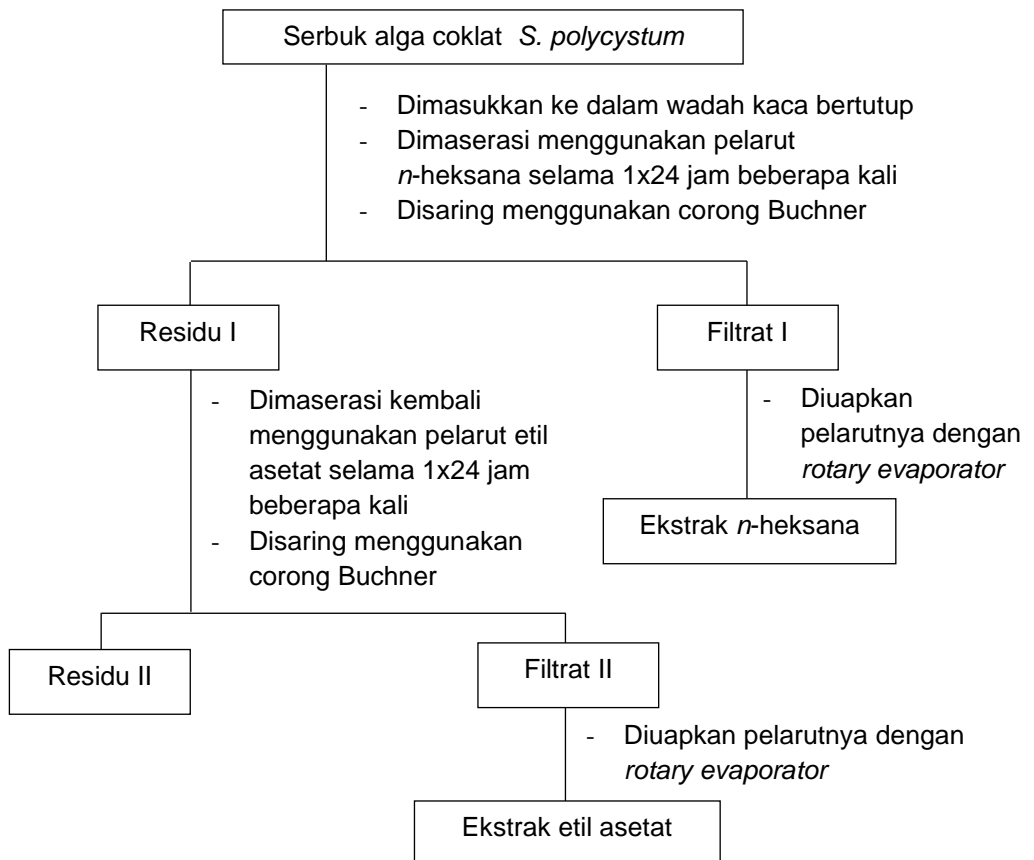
Serbuk alga coklat *S. polycystum*

- Dimasukkan ke dalam wadah kaca bertutup
- Dimaserasi menggunakan pelarut *n*-heksana selama 1x24 jam beberapa kali
- Disaring menggunakan corong Buchner

Residu I

- Dimaserasi kembali menggunakan pelarut etil asetat selama 1x24 jam beberapa kali
- Disaring menggunakan corong Buchner

Filtrat I

- Diuapkan pelarutnya dengan *rotary evaporator*

Ekstrak *n*-heksana

Residu II

Filtrat II

- Diuapkan pelarutnya dengan *rotary evaporator*

Ekstrak etil asetat